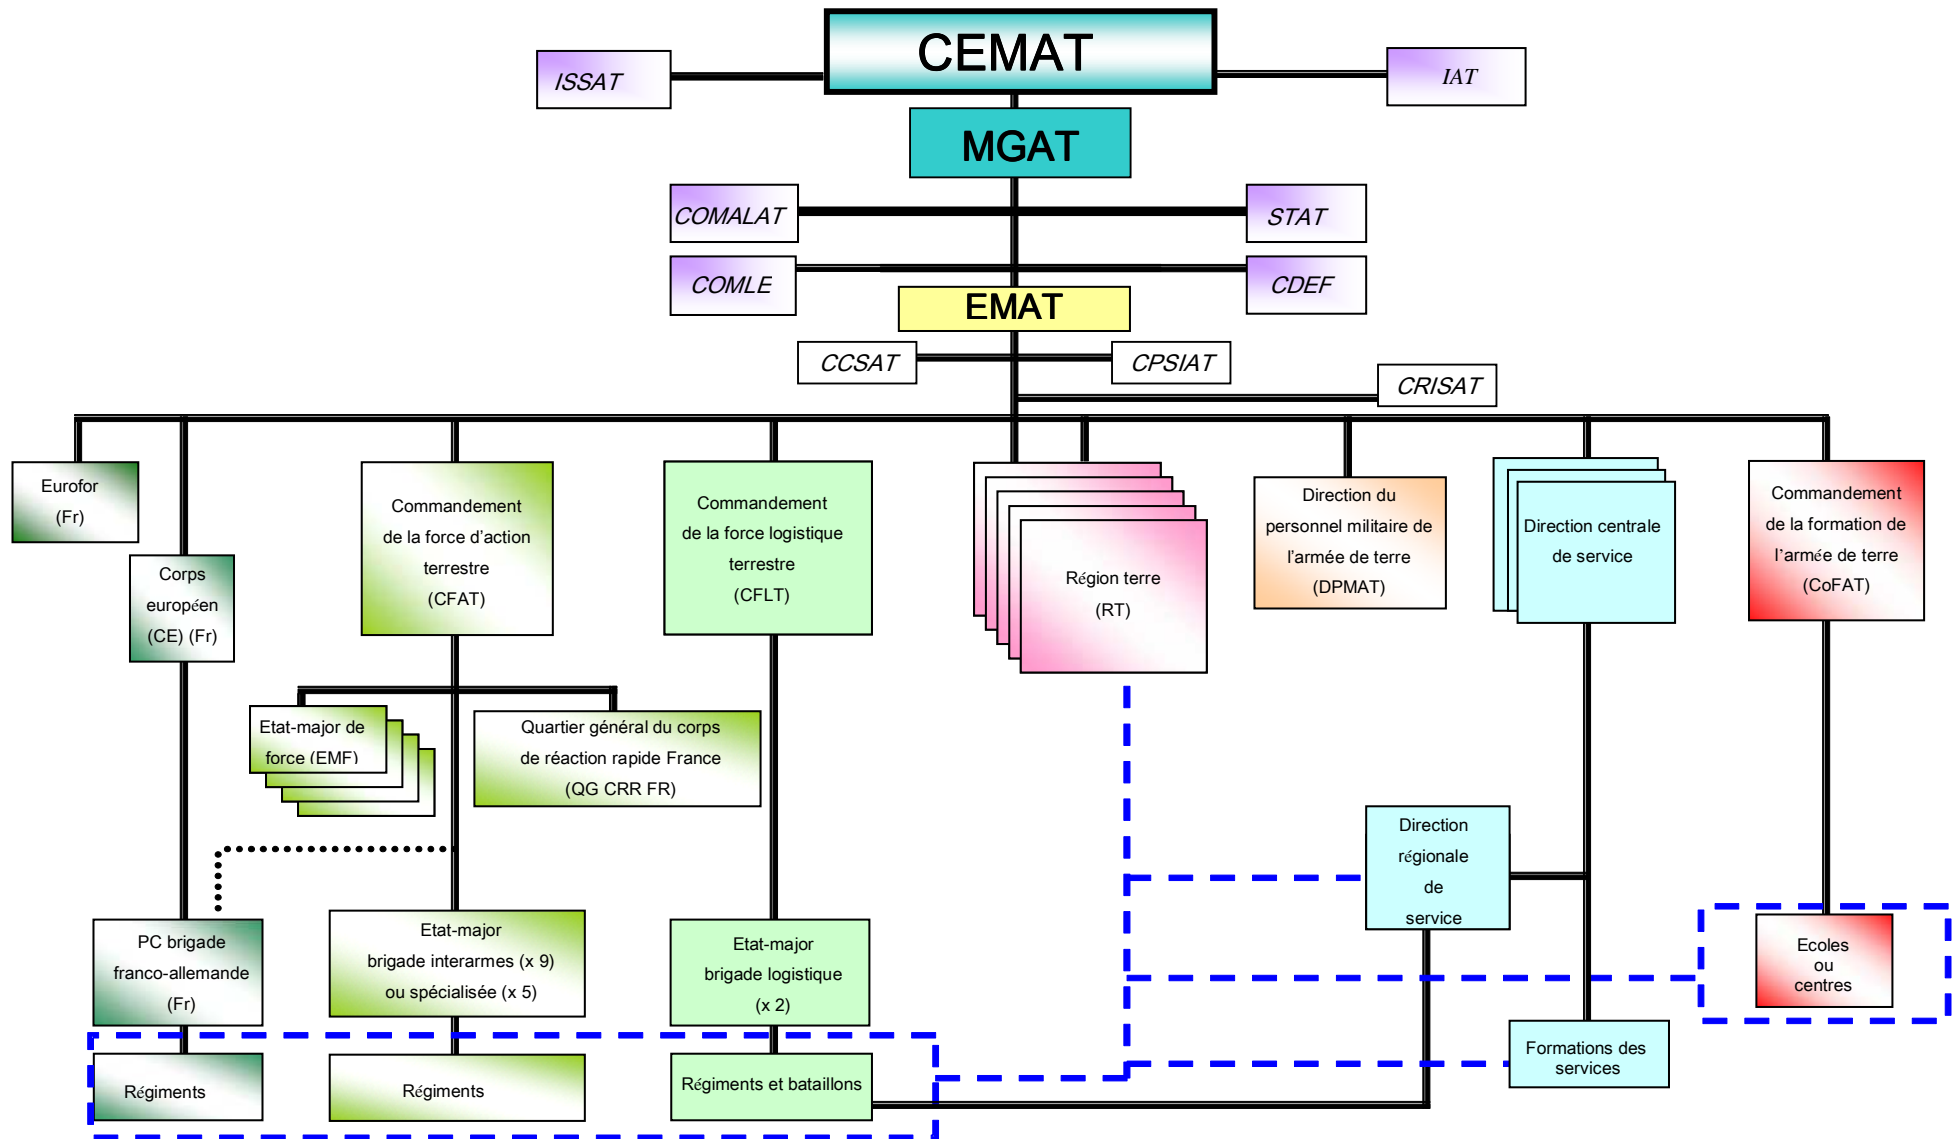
CEMAT

ISSAT

IAT

MGAT

COMALAT

STAT

COMLE

CDEF

EMAT

CCSAT

CPSIAT

CRISAT

Eurofor (Fr)

Corps européen (CE) (Fr)

Commandement de la force d'action terrestre (CFAT)

Commandement de la force logistique terrestre (CFLT)

Région terre (RT)

Direction du personnel militaire de l'armée de terre (DPMAT)

Direction centrale de service

Commandement de la formation de l'armée de terre (CoFAT)

Etat-major de force (EMF)

Quartier général du corps de réaction rapide France (QG CRR FR)

Direction régionale de service

PC brigade franco-allemande (Fr)

Etat-major brigade interarmes (x 9) ou spécialisée (x 5)

Etat-major brigade logistique (x 2)

Ecoles ou centres

Formations des services

Régiments

Régiments

Régiments et bataillons